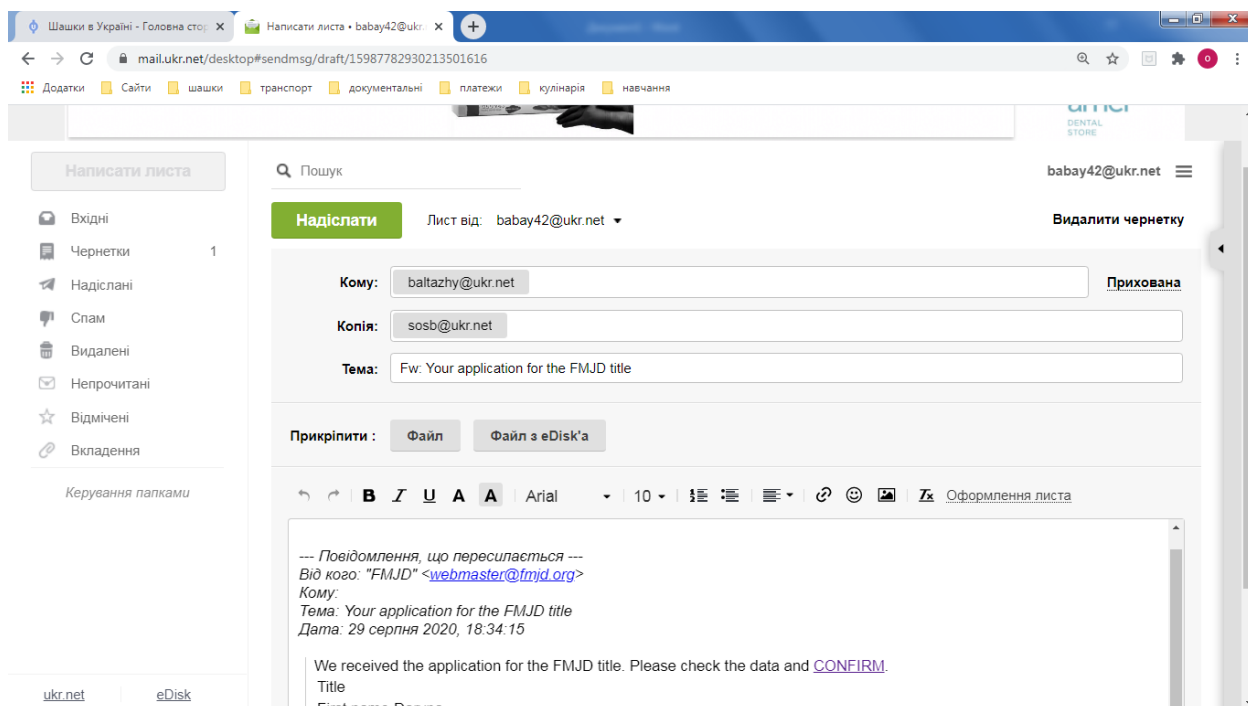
Шашки в Україні - Головна стор ×
Написати листа • babay42@ukr ×
mail.ukr.net/desktop#sendmsg/draft/15987782930213501616
Додатки  Сайти  шашки  транспорт  документальні  платежи  кулінарія  навчання

DENTAL STORE

Написати листа
Вхідні
Чернетки 1
Надіслані
Спам
Видалені
Непрочитані
Відмічені
Вкладення
Керування папками

ukr.net  eDisk

Пошук
babay42@ukr.net
Надіслати  Лист від: babay42@ukr.net
Видалити чернетку
Кому: baltazhy@ukr.net  Прихована
Копія: sosb@ukr.net
Тема: Fw: Your application for the FMJD title
Прикріпити : Файл  Файл з eDisk'a
B I U A A Arial 10 Оформлення листа

--- Повідомлення, що пересилається ---
Від кого: "FMJD" <webmaster@fmjd.org>
Кому:
Тема: Your application for the FMJD title
Дата: 29 серпня 2020, 18:34:15

We received the application for the FMJD title. Please check the data and CONFIRM.
Title
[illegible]